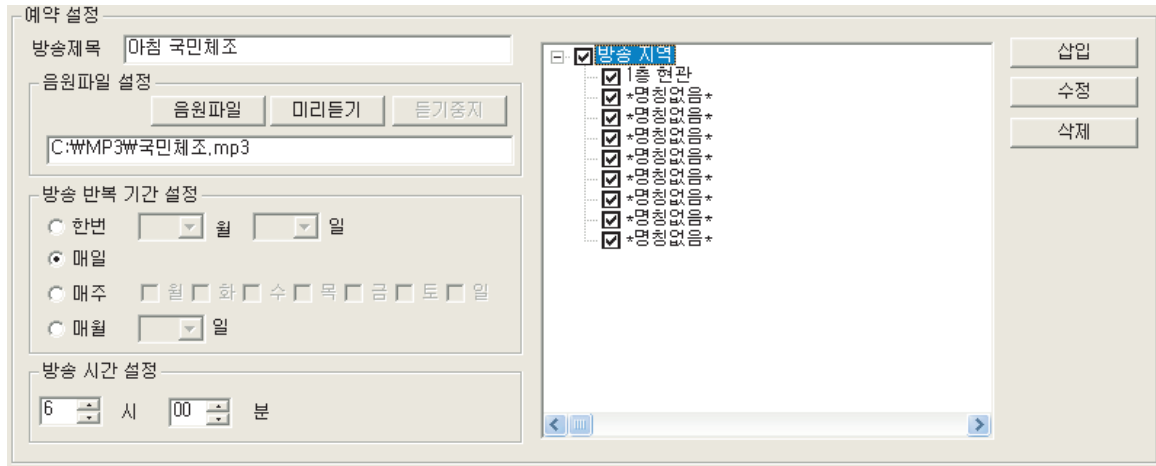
예약 설정

방송제목 아침 국민체조

음원파일 설정

음원파일 미리듣기 듣기중지

C:₩MP3₩국민체조.mp3

방송 반복 기간 설정

한번 월 일

매일

매주 월 화 수 목 금 토 일

매월 일

방송 시간 설정

6 시 00 분

방송 지역
1층 현관
*명칭없음*
*명칭없음*
*명칭없음*
*명칭없음*
*명칭없음*
*명칭없음*
*명칭없음*
*명칭없음*

삽입
수정
삭제